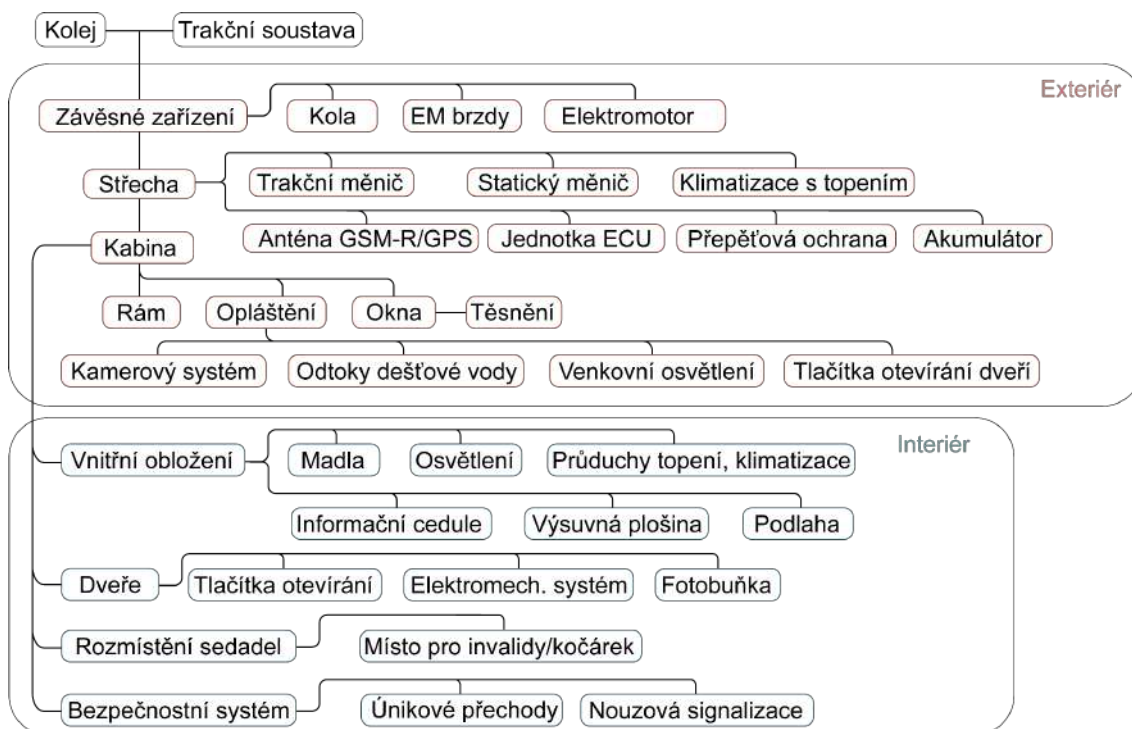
Kolej
Trakční soustava

Exteriér

Závěsné zařízení
Kola
EM brzdy
Elektromotor

Střecha
Trakční měnič
Statický měnič
Klimatizace s topením
Anténa GSM-R/GPS
Jednotka ECU
Přepěťová ochrana
Akumulátor

Kabina
Rám
Opláštění
Okna
Těsnění
Kamerový systém
Odtoky dešťové vody
Venkovní osvětlení
Tlačítka otevírání dveří

Interiér

Vnitřní obložení
Madla
Osvětlení
Průduchy topení, klimatizace
Informační cedule
Výsuvná plošina
Podlaha

Dveře
Tlačítka otevírání
Elektromech. systém
Fotobuňka

Rozmístění sedadel
Místo pro invalidy/kočárek

Bezpečnostní systém
Únikové přechody
Nouzová signalizace